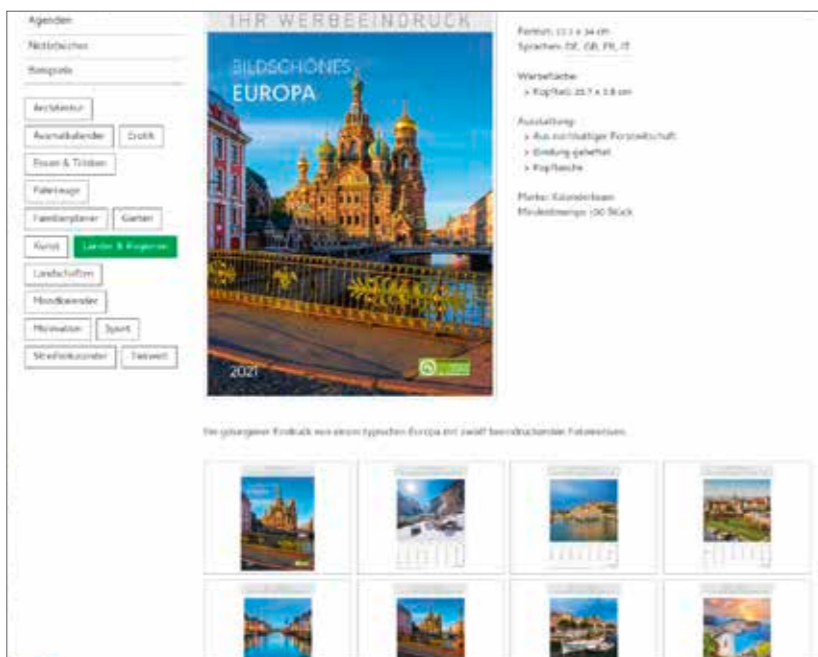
Agenden

Notizbücher

Beispiele

Architektur

Avantikalender

Erotik

Essen & Trinken

Fahrzeuge

Familienplaner

Garten

Kunst

Länder & Regionen

Landschaften

Mondkalender

Motivation

Sport

Streifenkalender

Tierwelt

IHR WERBEEINDRUCK

BILDSCHÖNES EUROPA

2021

Format: 23,7 x 34 cm
Sprachen: DE, GB, FR, IT

Werbefläche:
› Kopfteil: 23,7 x 3,8 cm

Ausstattung:
› Aus nachhaltiger Forstwirtschaft
› Bindung geheftet
› Kopftasche

Marke: Kalenderteam
Mindestmenge: 100 Stück

Ein grandioser Eindruck von einem typischen Europa mit zwölf beeindruckenden Fotoreisen.